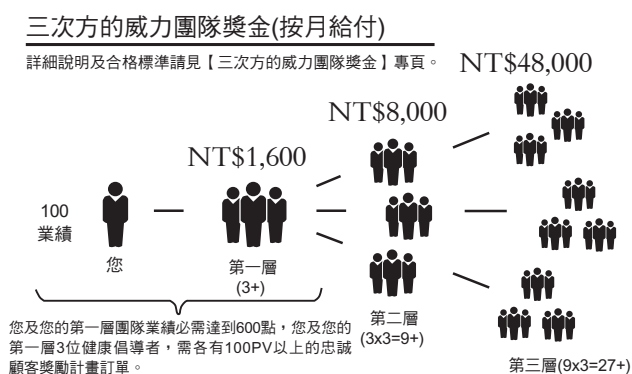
三次方的威力團隊獎金(按月給付)

詳細說明及合格標準請見【三次方的威力團隊獎金】專頁。

NT$48,000

NT$8,000

NT$1,600

100
業績

您

第一層
(3+)

第二層
(3x3=9+)

第三層(9x3=27+)

您及您的第一層團隊業績必需達到600點，您及您的第一層3位健康倡導者，需各有100PV以上的忠誠顧客獎勵計畫訂單。